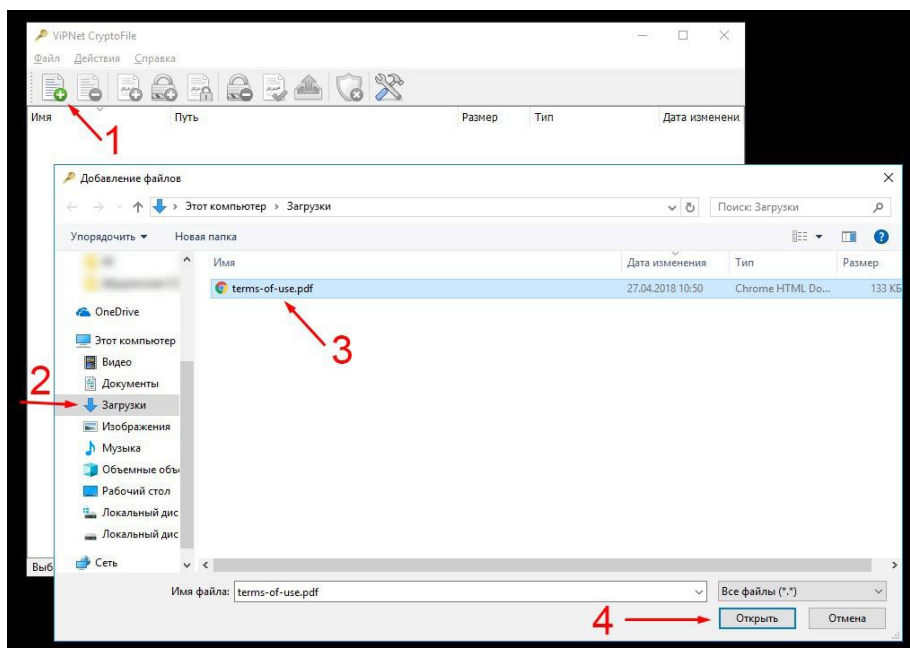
ViPNet CryptoFile

Файл Действия Справка

Имя Путь Размер Тип Дата изменени

1

Добавление файлов

Этот компьютер > Загрузки

Поиск: Загрузки

Упорядочить ▾ Новая папка

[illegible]
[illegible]

OneDrive

Этот компьютер

Видео

Документы

2

Загрузки

Изображения

Музыка

Объемные объ

Рабочий стол

Локальный дис

Локальный дис

Сеть

| Имя | Дата изменения | Тип | Размер |
|---|---|---|---|
| terms-of-use.pdf | 27.04.2018 10:50 | Chrome HTML Do... | 133 КБ |

3

Выб

Имя файла: terms-of-use.pdf

Все файлы (*.*)

4

Открыть

Отмена